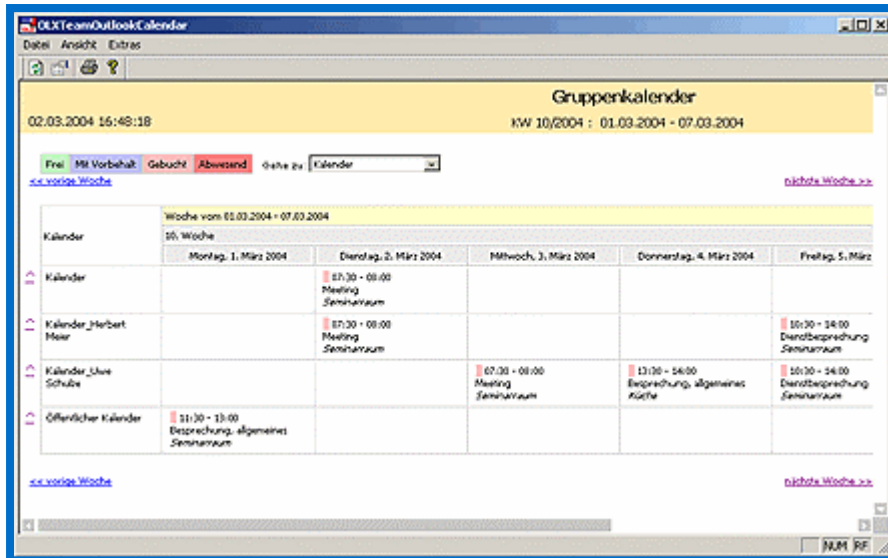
OLXTeamOutlookCalendar

Datei Ansicht Extras

Gruppenkalender

02.03.2004 16:48:18

KW 10/2004 : 01.03.2004 - 07.03.2004

Frei Mit Vorbehalt Gebucht Abwesend Gehe zu: Kalender

<< vorige Woche

nächste Woche >>

| Kalender | Woche vom 01.03.2004 - 07.03.2004 | | | | |
|---|---|---|---|---|---|
| | 10. Woche | | | | |
| | Montag, 1. März 2004 | Dienstag, 2. März 2004 | Mittwoch, 3. März 2004 | Donnerstag, 4. März 2004 | Freitag, 5. März |
| Kalender | | 07:30 - 08:00 Meeting Seminarraum | | | |
| Kalender_Herbert Meier | | 07:30 - 08:00 Meeting Seminarraum | | | 10:30 - 14:00 Dienstbesprechung Seminarraum |
| Kalender_Uwe Schulze | | | 07:30 - 08:00 Meeting Seminarraum | 13:30 - 14:00 Besprechung, allgemeines Küche | 10:30 - 14:00 Dienstbesprechung Seminarraum |
| Öffentlicher Kalender | 11:30 - 13:00 Besprechung, allgemeines Seminarraum | | | | |

<< vorige Woche

nächste Woche >>

NUM RF